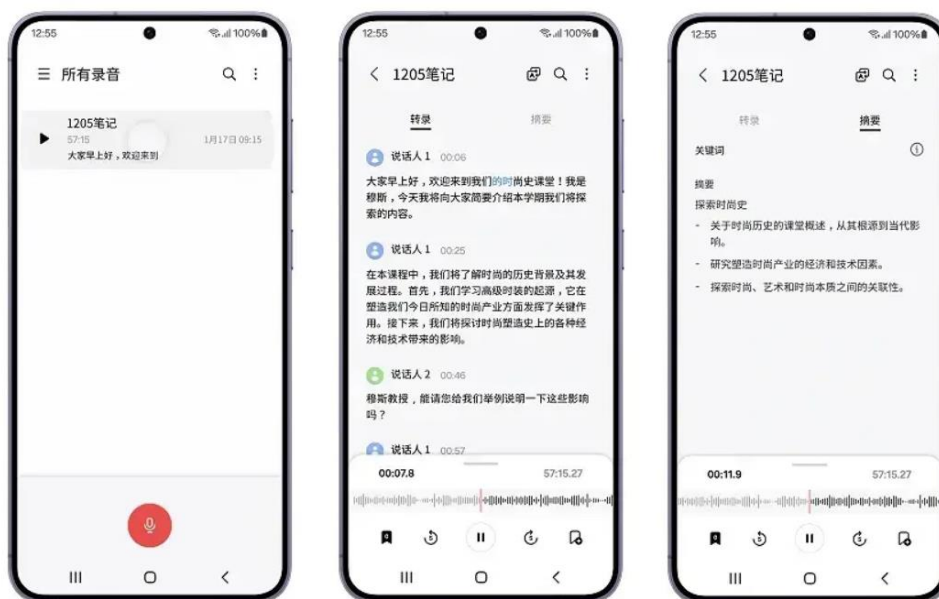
12:55 100%

所有录音

1205笔记
57:15
大家早上好，欢迎来到
1月17日 09:15

12:55 100%

1205笔记

转录 摘要

说话人 1 00:06
大家早上好，欢迎来到我们的时尚史课堂！我是穆斯，今天我将向大家简要介绍本学期我们将探索的内容。

说话人 1 00:25
在本课程中，我们将了解时尚的历史背景及其发展过程。首先，我们学习高级时装的起源，它在塑造我们今日所知的时尚产业方面发挥了关键作用。接下来，我们将探讨时尚塑造史上的各种经济和技术带来的影响。

说话人 2 00:46
穆斯教授，能请您给我们举例说明一下这些影响吗？

说话人 1 00:57

00:07.8 57:15.27

12:55 100%

1205笔记

转录 摘要

关键词

摘要
探索时尚史
- 关于时尚历史的课堂概述，从其根源到当代影响。
- 研究塑造时尚产业的经济和技术因素。
- 探索时尚、艺术和时尚本质之间的关联性。

00:11.9 57:15.27